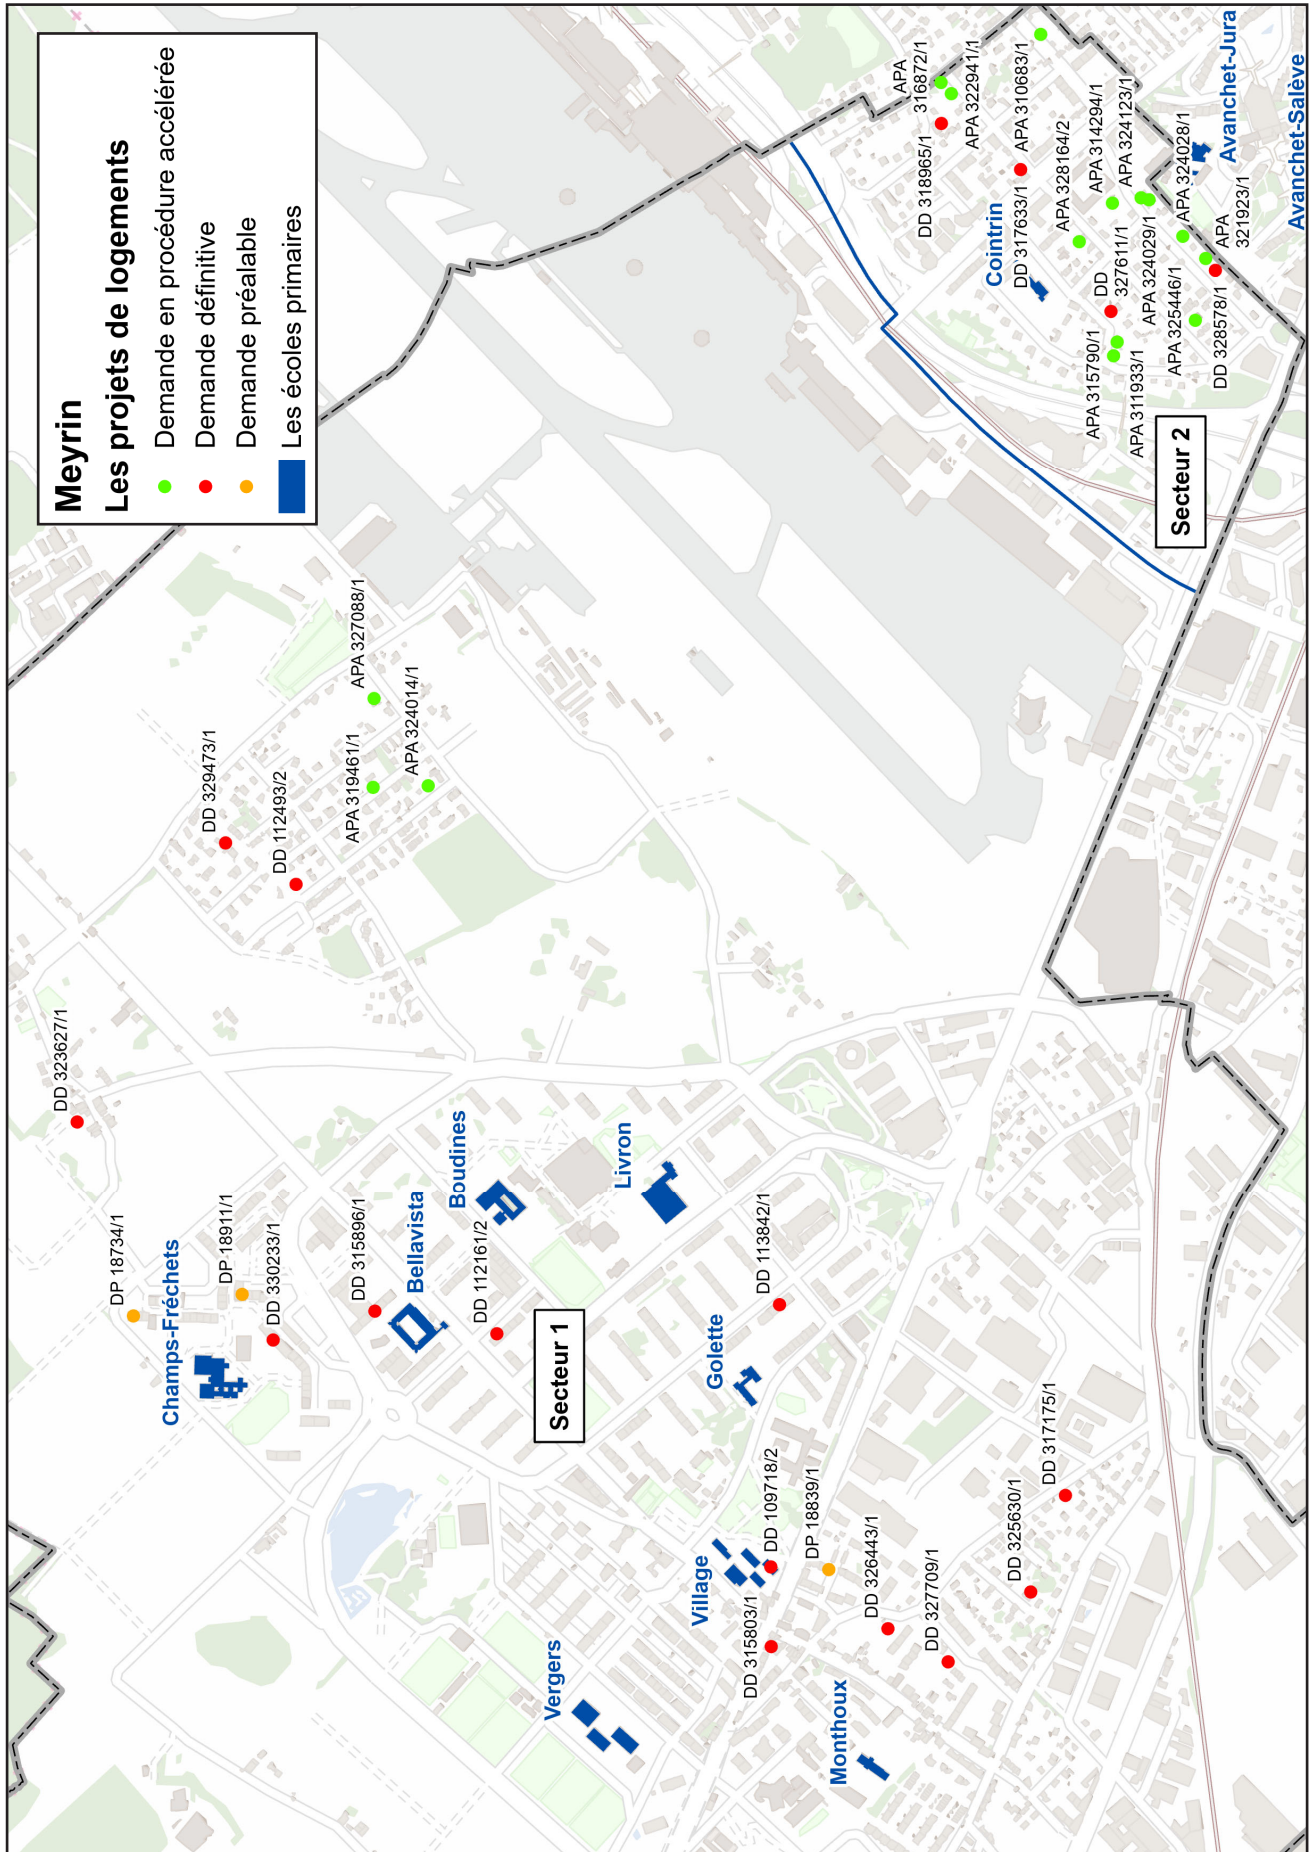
Meyrin
Les projets de logements
Demande en procédure accélérée
Demande définitive
Demande préalable
Les écoles primaires

Secteur 1
Secteur 2

Champs-Fréchets
Bellavista
Boudines
Livron
Golette
Village
Vergers
Monthoux
Cointrin
Avanchet-Jura
Avanchet-Salève

DP 18734/1
DP 18911/1
DD 330233/1
DD 323627/1
DD 315896/1
DD 112161/2
DD 113842/1
DD 109718/2
DP 18839/1
DD 315803/1
DD 326443/1
DD 327709/1
DD 325630/1
DD 317175/1
DD 329473/1
DD 112493/2
APA 319461/1
APA 324014/1
APA 327088/1
APA 316872/1
APA 322941/1
DD 318965/1
APA 310683/1
DD 317633/1
APA 328164/2
APA 314294/1
APA 324123/1
APA 324028/1
DD 327611/1
APA 324029/1
APA 321923/1
APA 315790/1
APA 311933/1
APA 325446/1
DD 328578/1